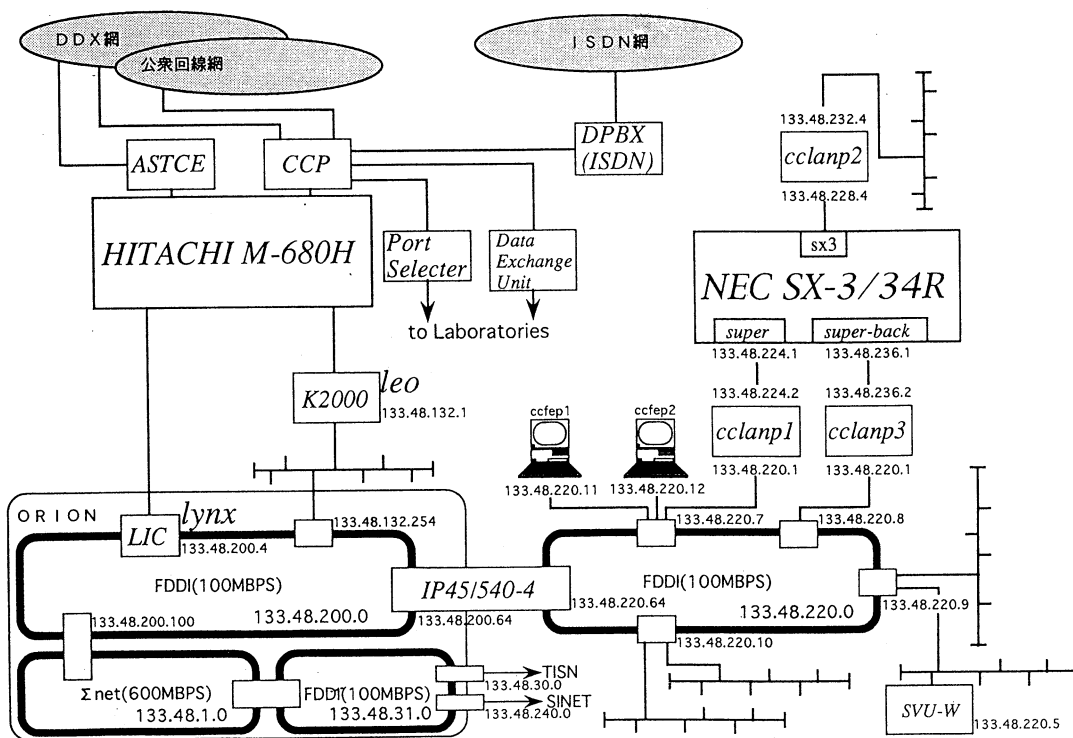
DDX網
公衆回線網
ISDN網
DPBX (ISDN)
ASTCE
CCP
133.48.232.4
cclanp2
133.48.228.4
HITACHI M-680H
Port Selecter
Data Exchange Unit
to Laboratories
sx3
NEC SX-3/34R
super
super-back
133.48.224.1
133.48.236.1
133.48.224.2
133.48.236.2
K2000
leo
133.48.132.1
ccfep1
ccfep2
cclanp1
cclanp3
133.48.220.1
133.48.220.1
133.48.220.11
133.48.220.12
ORION
LIC
lynx
133.48.200.4
133.48.132.254
133.48.220.7
133.48.220.8
FDDI(100MBPS)
133.48.200.0
IP45/540-4
FDDI(100MBPS)
133.48.220.0
133.48.220.64
133.48.220.9
133.48.200.100
133.48.200.64
133.48.220.10
Σ net(600MBPS)
133.48.1.0
FDDI(100MBPS)
133.48.31.0
133.48.30.0
TISN
SINET
133.48.240.0
SVU-W
133.48.220.5